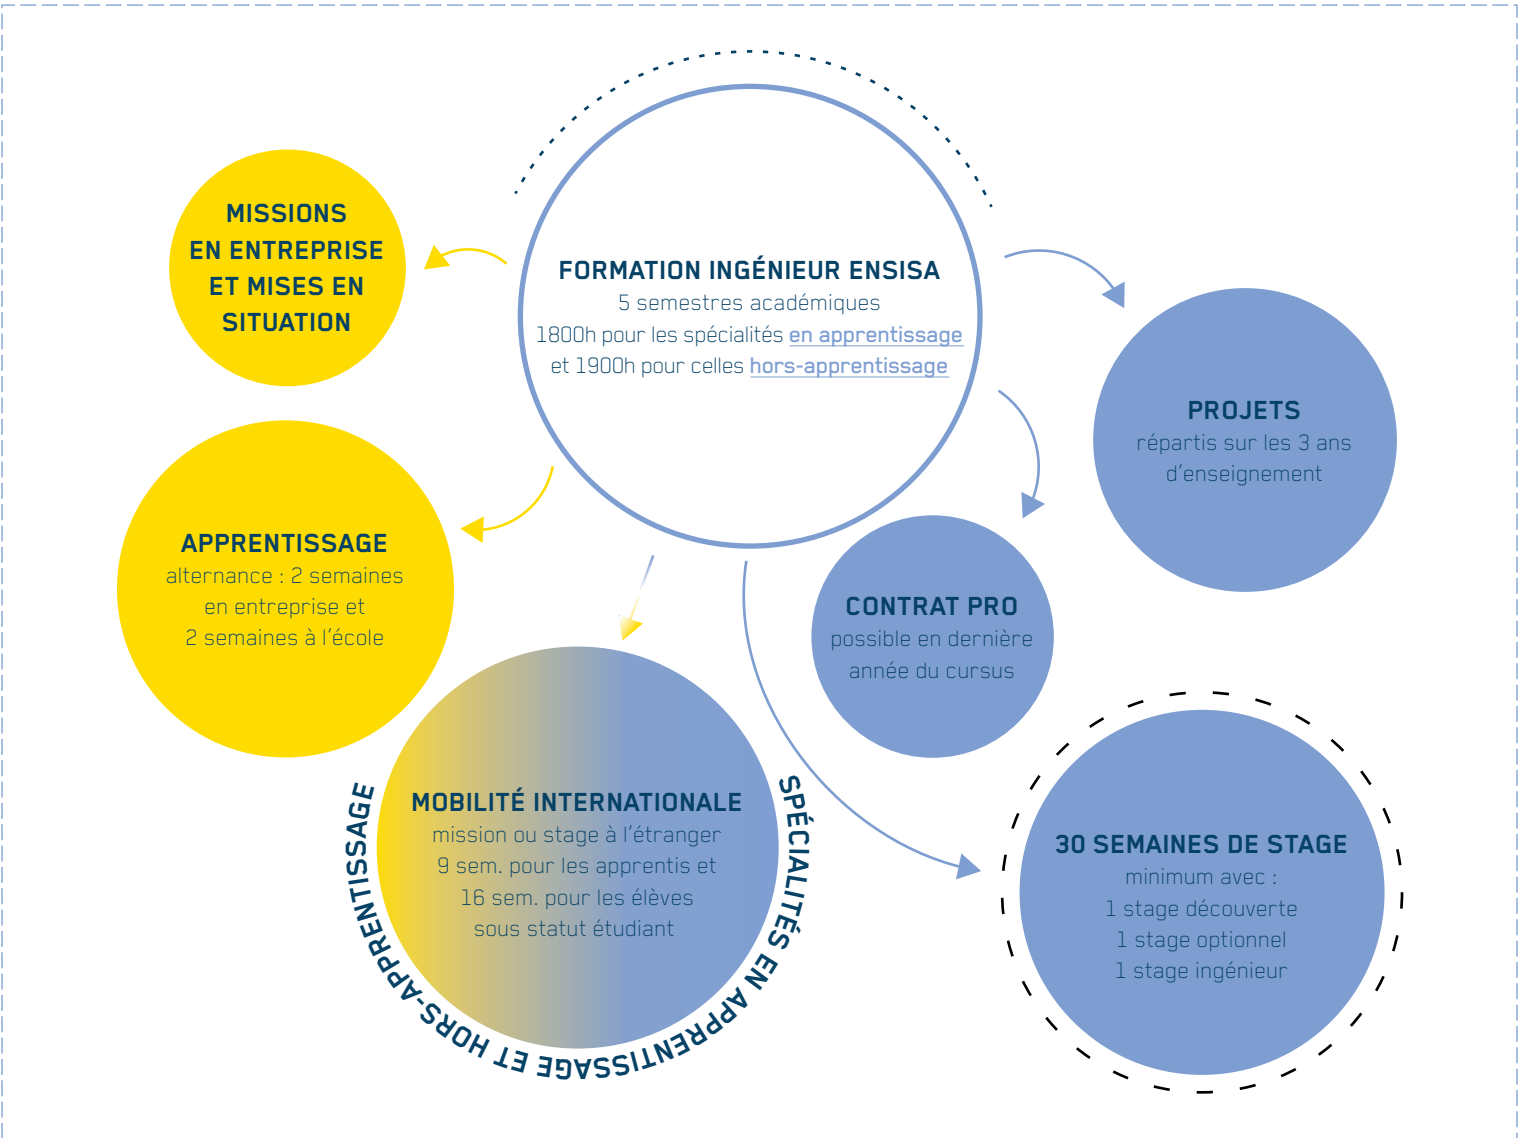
FORMATION INGÉNIEUR ENSISA
5 semestres académiques
1800h pour les spécialités en apprentissage
et 1900h pour celles hors-apprentissage

MISSIONS EN ENTREPRISE ET MISES EN SITUATION

PROJETS
répartis sur les 3 ans d'enseignement

APPRENTISSAGE
alternance : 2 semaines en entreprise et 2 semaines à l'école

CONTRAT PRO
possible en dernière année du cursus

MOBILITÉ INTERNATIONALE
mission ou stage à l'étranger
9 sem. pour les apprentis et
16 sem. pour les élèves
sous statut étudiant

SPÉCIALITÉS EN APPRENTISSAGE ET HORS-APPRENTISSAGE

30 SEMAINES DE STAGE
minimum avec :
1 stage découverte
1 stage optionnel
1 stage ingénieur